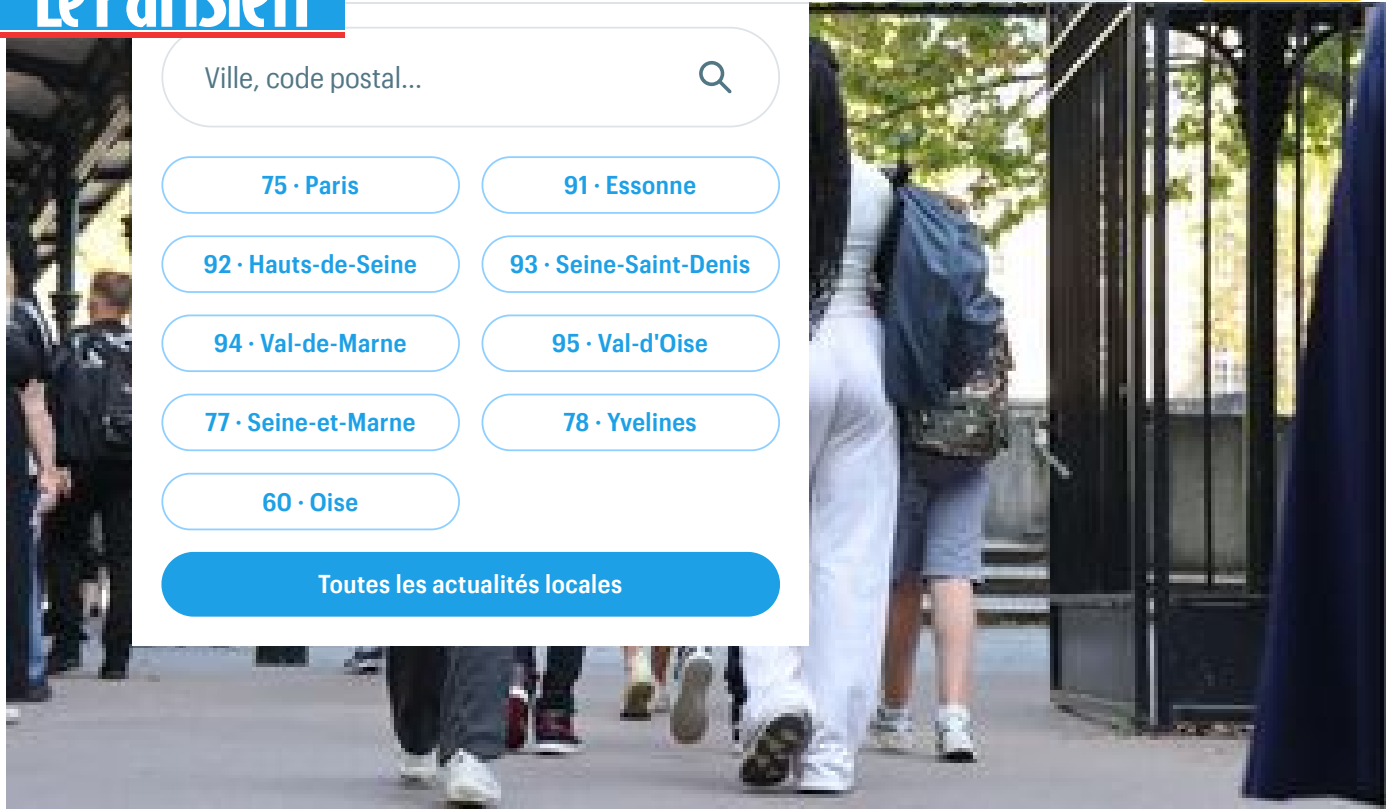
Le Parisien

Ville, code postal...

75 · Paris
91 · Essonne
92 · Hauts-de-Seine
93 · Seine-Saint-Denis
94 · Val-de-Marne
95 · Val-d'Oise
77 · Seine-et-Marne
78 · Yvelines
60 · Oise

Toutes les actualités locales